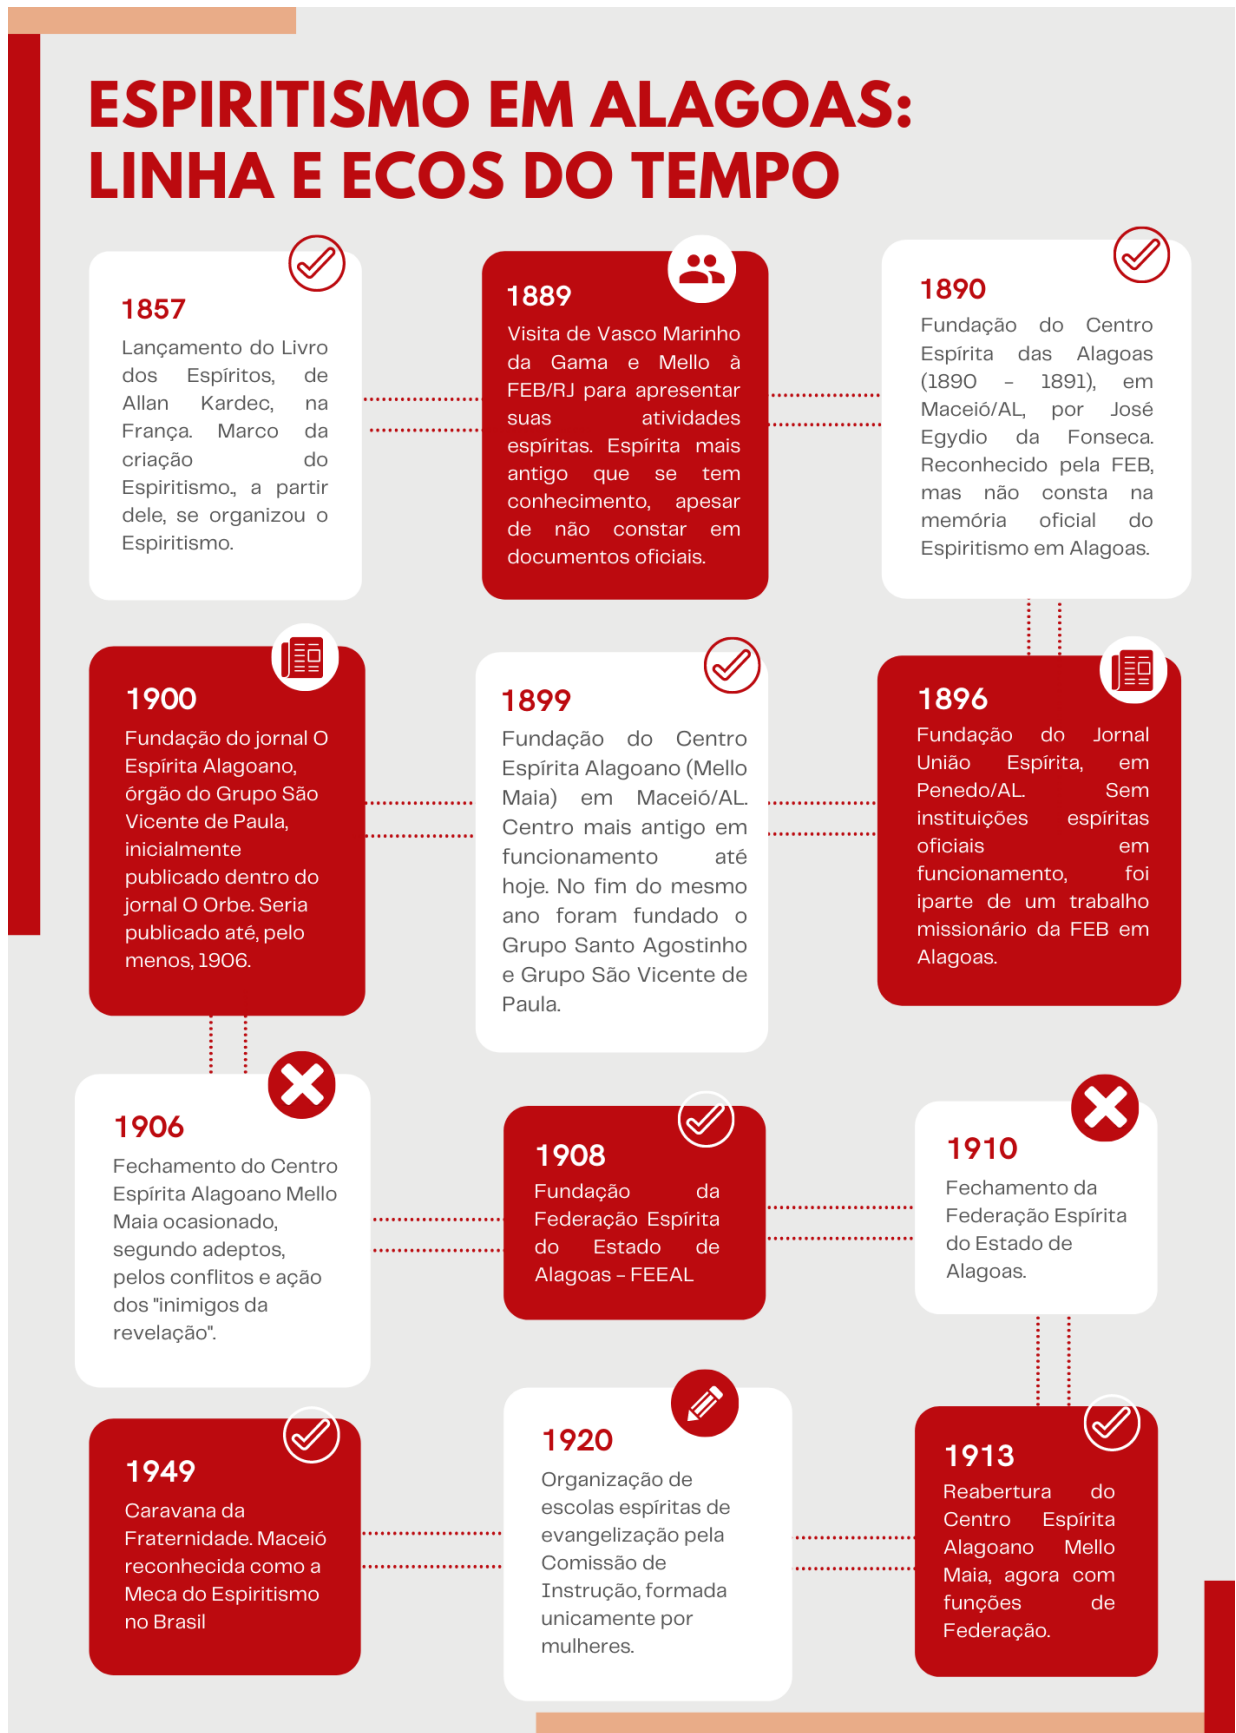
ESPIRITISMO EM ALAGOAS: LINHA E ECOS DO TEMPO

1857
Lançamento do Livro dos Espíritos, de Allan Kardec, na França. Marco da criação do Espiritismo., a partir dele, se organizou o Espiritismo.

1889
Visita de Vasco Marinho da Gama e Mello à FEB/RJ para apresentar suas atividades espíritas. Espírita mais antigo que se tem conhecimento, apesar de não constar em documentos oficiais.

1890
Fundação do Centro Espírita das Alagoas (1890 – 1891), em Maceió/AL, por José Egydio da Fonseca. Reconhecido pela FEB, mas não consta na memória oficial do Espiritismo em Alagoas.

1900
Fundação do jornal O Espírita Alagoano, órgão do Grupo São Vicente de Paula, inicialmente publicado dentro do jornal O Orbe. Seria publicado até, pelo menos, 1906.

1899
Fundação do Centro Espírita Alagoano (Mello Maia) em Maceió/AL. Centro mais antigo em funcionamento até hoje. No fim do mesmo ano foram fundado o Grupo Santo Agostinho e Grupo São Vicente de Paula.

1896
Fundação do Jornal União Espírita, em Penedo/AL. Sem instituições espíritas oficiais em funcionamento, foi iparte de um trabalho missionário da FEB em Alagoas.

1906
Fechamento do Centro Espírita Alagoano Mello Maia ocasionado, segundo adeptos, pelos conflitos e ação dos "inimigos da revelação".

1908
Fundação da Federação Espírita do Estado de Alagoas – FEEAL

1910
Fechamento da Federação Espírita do Estado de Alagoas.

1949
Caravana da Fraternidade. Maceió reconhecida como a Meca do Espiritismo no Brasil

1920
Organização de escolas espíritas de evangelização pela Comissão de Instrução, formada unicamente por mulheres.

1913
Reabertura do Centro Espírita Alagoano Mello Maia, agora com funções de Federação.